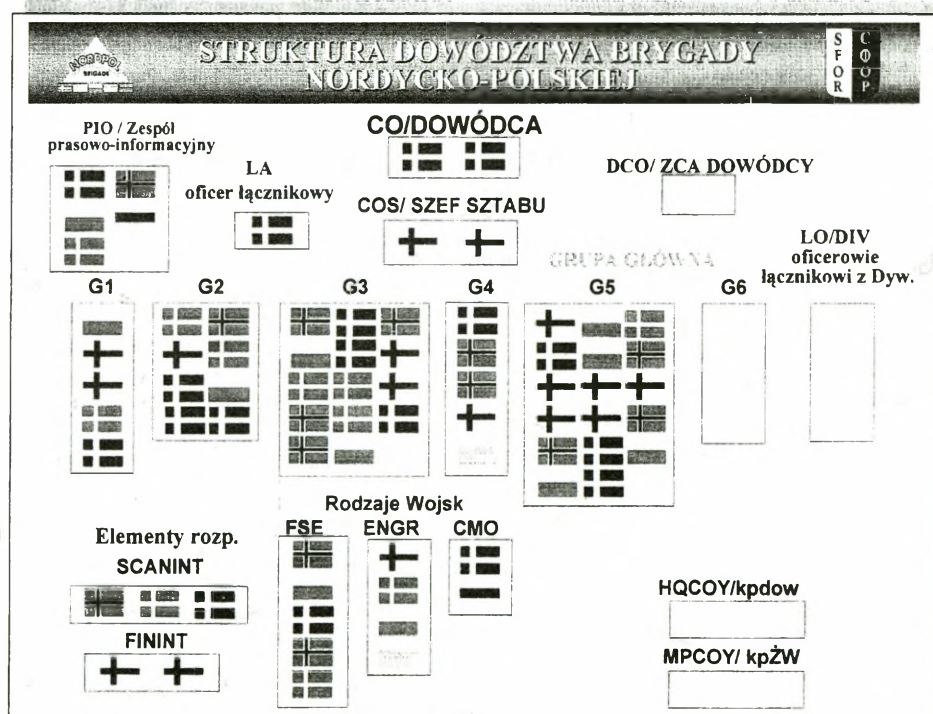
NORDPOL BRIGADE

STRUKTURA DOWÓDZTWA BRYGADY NORDYCKO-POLSKIEJ

SFOR COOP

PIO / Zespół prasowo-informacyjny

CO/DOWÓDCA

LA oficer łącznikowy

DCO/ ZCA DOWÓDCY

COS/ SZEF SZTABU

GRUPA GŁÓWNA

LO/DIV oficerowie łącznikowi z Dyw.

G1

G2

G3

G4

G5

G6

Rodzaje Wojsk

Elementy rozp.

SCANINT

FSE

ENGR

CMO

HQCOY/kpdow

FININT

MPCOY/ kpŻW